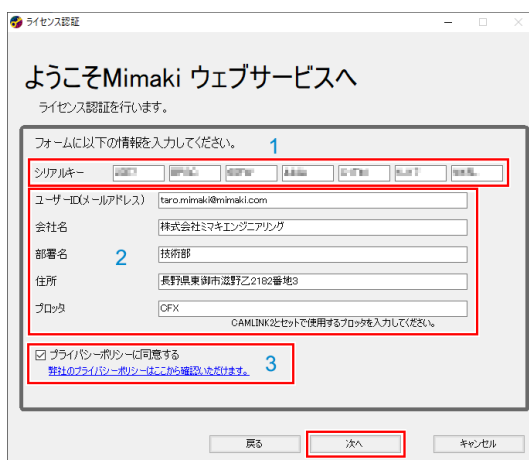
ライセンス認証

ようこそMimaki ウェブサービスへ

ライセンス認証を行います。

フォームに以下の情報を入力してください。

1

シリアルキー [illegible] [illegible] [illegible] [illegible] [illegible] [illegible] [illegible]

ユーザーID(メールアドレス) taro.mimaki@mimaki.com

会社名 株式会社ミマキエンジニアリング

部署名 技術部

2

住所 長野県東御市滋野乙2182番地3

プロッタ CFX

CAMLINK2とセットで使用するプロッタを入力してください。

☑ プライバシーポリシーに同意する

弊社のプライバシーポリシーはここから確認いただけます。

3

戻る

次へ

キャンセル